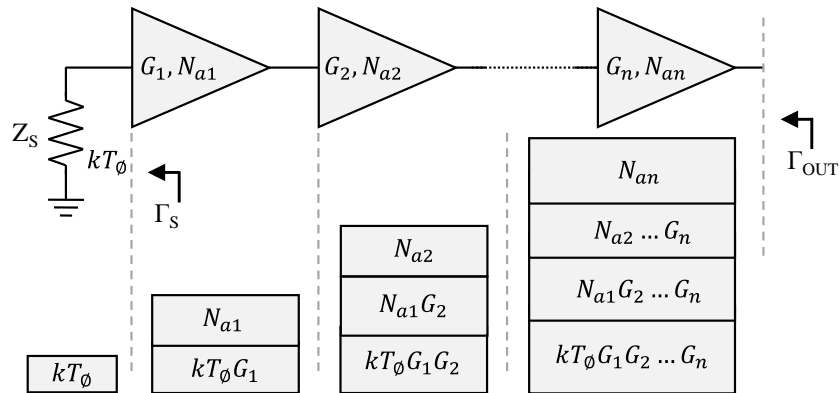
$G_1, N_{a1}$

$G_2, N_{a2}$

$G_n, N_{an}$

$Z_S$

$kT_\emptyset$

$\Gamma_S$

$\Gamma_{OUT}$

$N_{an}$

$N_{a2} \ldots G_n$

$N_{a1} G_2 \ldots G_n$

$kT_\emptyset G_1 G_2 \ldots G_n$

$N_{a2}$

$N_{a1} G_2$

$kT_\emptyset G_1 G_2$

$N_{a1}$

$kT_\emptyset G_1$

$kT_\emptyset$